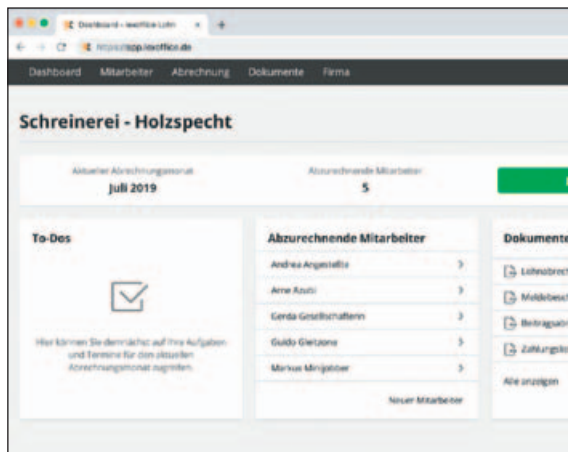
Dashboard - lexoffice Lohn

https://app.lexoffice.de

Dashboard Mitarbeiter Abrechnung Dokumente Firma

Schreinerei - Holzspecht

Aktueller Abrechnungsmonat
Juli 2019

Abzurechnende Mitarbeiter
5

To-Dos

Hier können Sie demnächst auf Ihre Aufgaben und Termine für den aktuellen Abrechnungsmonat zugreifen.

Abzurechnende Mitarbeiter

Andrea Angestellte >
Arne Azubi >
Gerda Gesellschafterin >
Guido Gleitzone >
Markus Minijobber >

Neuer Mitarbeiter

Dokumente

Lohnabrec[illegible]
Meldebesc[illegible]
Beitragsna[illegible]
Zahlungsli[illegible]

Alle anzeigen